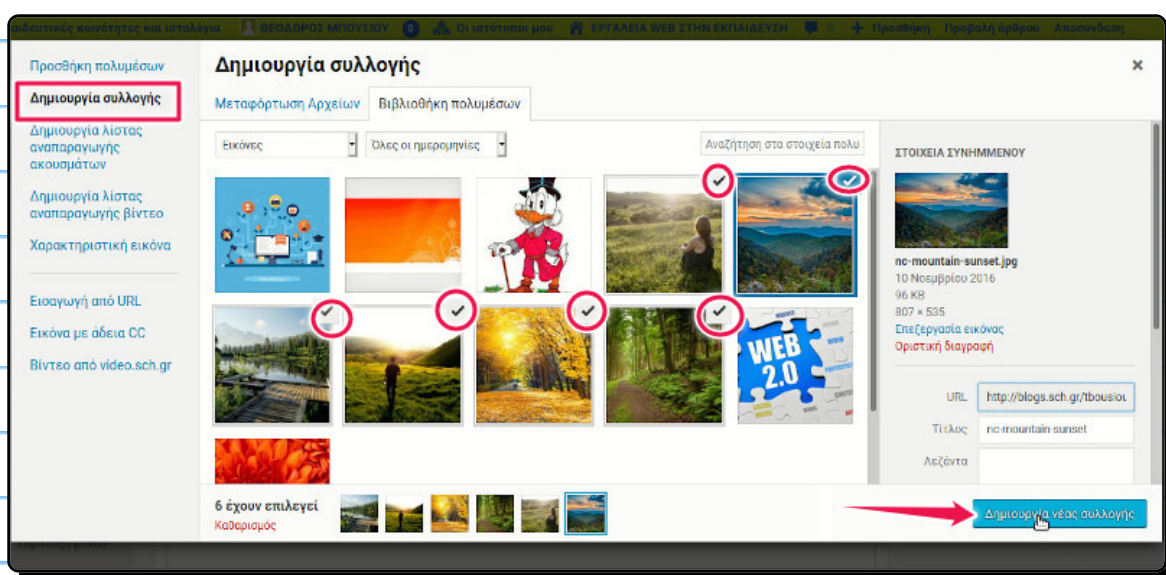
ιδευτικές κοινότητες και ιστολόγια  ΘΕΟΔΩΡΟΣ ΜΠΟΥΣΙΟΥ  0  Οι ιστότοποι μου  ΕΡΓΑΛΕΙΑ WEB ΣΤΗΝ ΕΚΠΑΙΔΕΥΣΗ  + Προσθήκη  Προβολή άρθρου  Αποσύνδεση

Προσθήκη πολυμέσων
Δημιουργία συλλογής
Δημιουργία λίστας αναπαραγωγής ακουσμάτων
Δημιουργία λίστας αναπαραγωγής βίντεο
Χαρακτηριστική εικόνα
Εισαγωγή από URL
Εικόνα με άδεια CC
Βίντεο από video.sch.gr

Δημιουργία συλλογής
×
Μεταφόρτωση Αρχείων   Βιβλιοθήκη πολυμέσων

Εικόνες   Όλες οι ημερομηνίες   Αναζήτηση στα στοιχεία πολυ

ΣΤΟΙΧΕΙΑ ΣΥΝΗΜΜΕΝΟΥ
nc-mountain-sunset.jpg
10 Νοεμβρίου 2016
96 KB
807 × 535
Επεξεργασία εικόνας
Οριστική διαγραφή

URL  http://blogs.sch.gr/tbousiou
Τίτλος  nc-mountain-sunset
Λεζάντα

6 έχουν επιλεγεί
Καθαρισμός

Δημιουργία νέας συλλογής